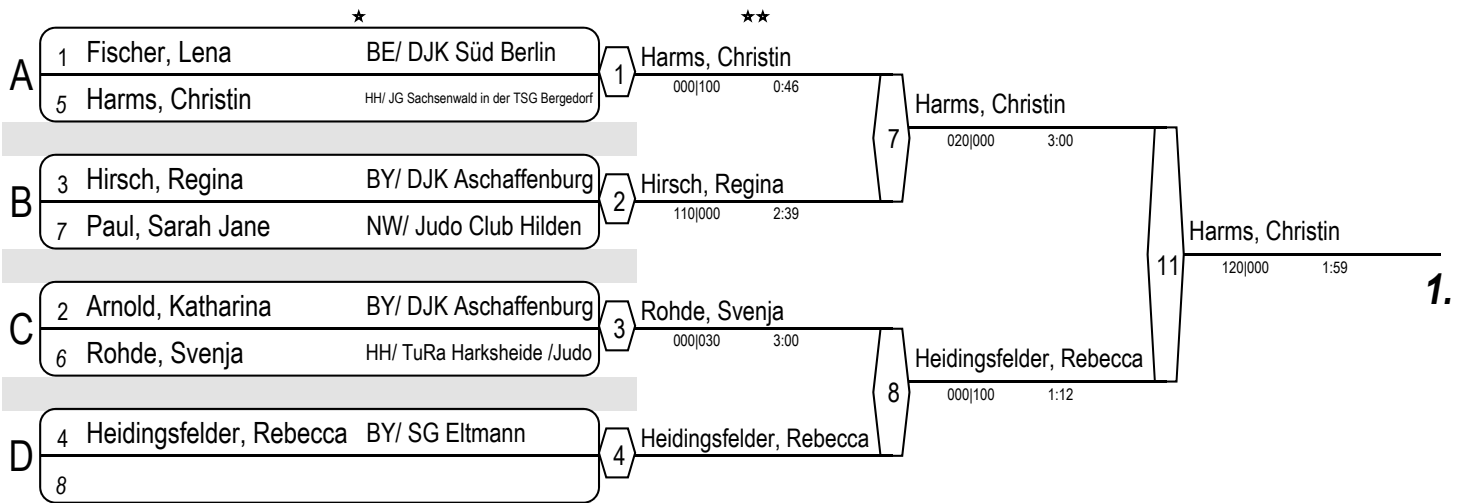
★ ★★

A
1 Fischer, Lena BE/ DJK Süd Berlin
5 Harms, Christin HH/ JG Sachsenwald in der TSG Bergedorf

B
3 Hirsch, Regina BY/ DJK Aschaffenburg
7 Paul, Sarah Jane NW/ Judo Club Hilden

C
2 Arnold, Katharina BY/ DJK Aschaffenburg
6 Rohde, Svenja HH/ TuRa Harksheide /Judo

D
4 Heidingsfelder, Rebecca BY/ SG Eltmann
8

1 Harms, Christin 000|100 0:46

2 Hirsch, Regina 110|000 2:39

3 Rohde, Svenja 000|030 3:00

4 Heidingsfelder, Rebecca

7 Harms, Christin 020|000 3:00

8 Heidingsfelder, Rebecca 000|100 1:12

11 Harms, Christin 120|000 1:59

1.